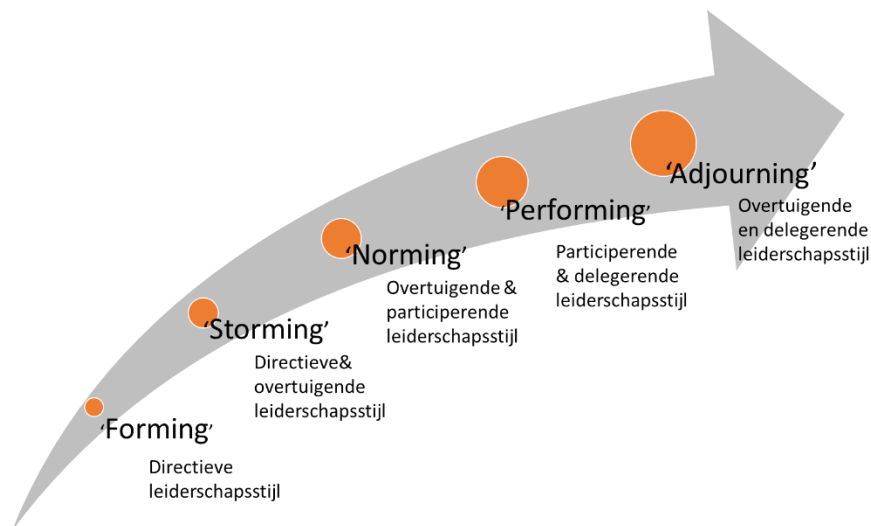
‘Forming’

Directieve leiderschapsstijl

‘Storming’

Directieve& overtuigende leiderschapsstijl

‘Norming’

Overtuigende & participerende leiderschapsstijl

‘Performing’

Participerende & delegerende leiderschapsstijl

‘Adjourning’

Overtuigende en delegerende leiderschapsstijl